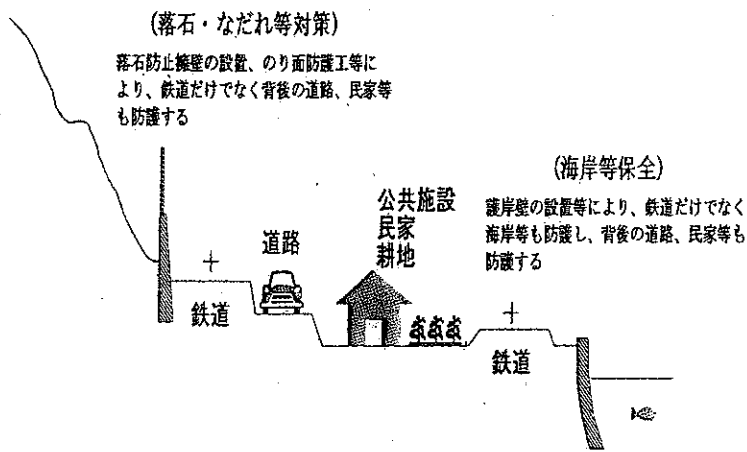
（落石・なだれ等対策）

落石防止擁壁の設置、のり面防護工等により、鉄道だけでなく背後の道路、民家等も防護する

（海岸等保全）

護岸壁の設置等により、鉄道だけでなく海岸等も防護し、背後の道路、民家等も防護する

鉄道

道路

公共施設
民家
耕地

鉄道